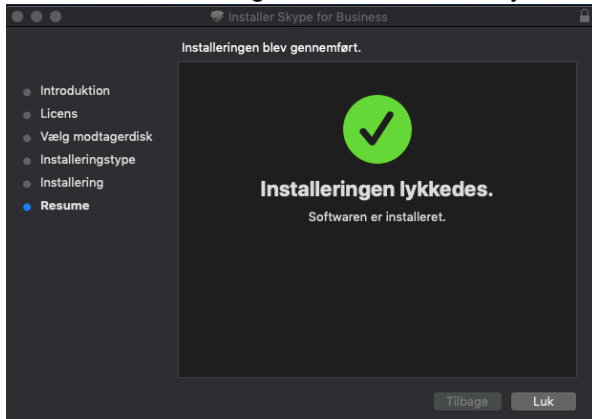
Installer Skype for Business

Installeringen blev gennemført.

Introduktion
Licens
Vælg modtagerdisk
Installeringstype
Installering
Resume

Installeringen lykkedes.

Softwaren er installeret.

Tilbage
Luk